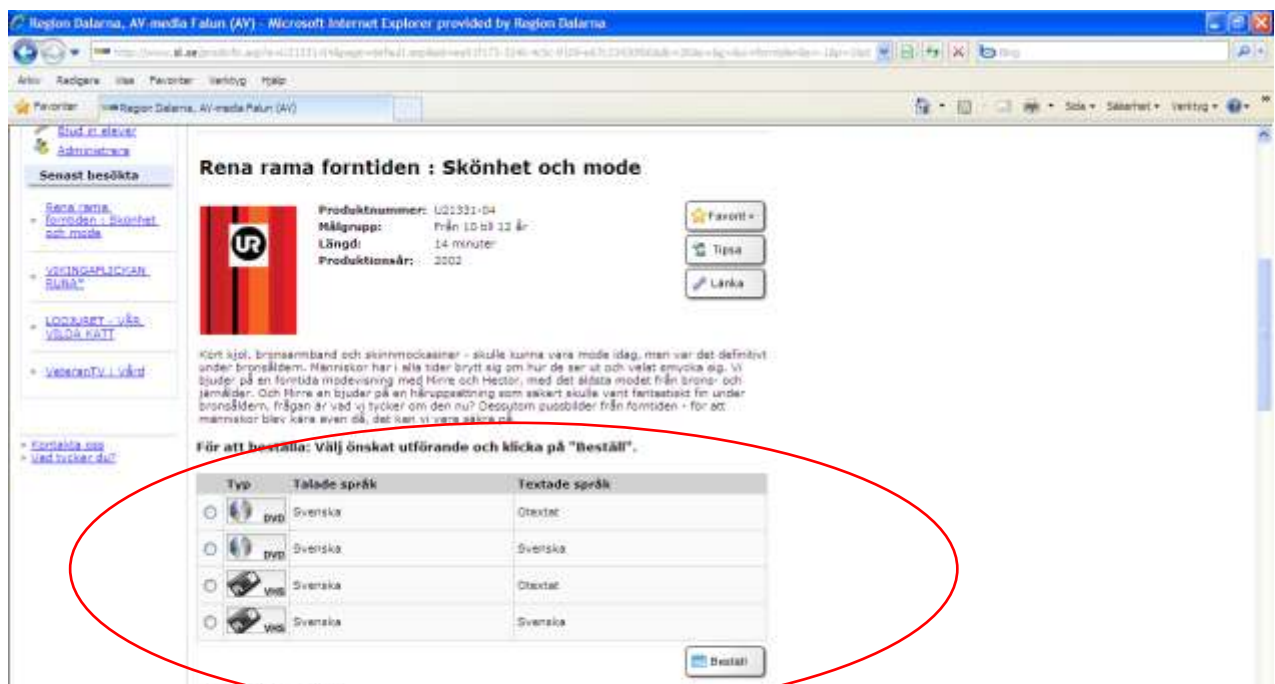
Region Dalarna, AV-media Falun (AV) - Microsoft Internet Explorer provided by Region Dalarna

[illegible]

Arkiv Redigera Visa Favoriter Verktyg Hjälp

Favoriter Region Dalarna, AV-media Falun (AV)

Sida Säkerhet Verktyg

Bjud in elever
Administrera

Senast besökta

Rena rama forntiden : Skönhet och mode

VIKINGAFLICKAN RUNA*

LODJURET - VÅR VILDA KATT

VeteranTV : Vård

Kontakta oss
Vad tycker du?

Rena rama forntiden : Skönhet och mode

Produktnummer: U21331-04
Målgrupp: Från 10 till 12 år
Längd: 14 minuter
Produktionsår: 2002

Favorit
Tipsa
Länka

Kort kjol, bronsarmband och skinnmockasiner - skulle kunna vara mode idag, men var det definitivt under bronsåldern. Människor har i alla tider brytt sig om hur de ser ut och velat smycka sig. Vi bjuder på en forntida modevisning med Mirre och Hector, med det allsista modet från brons- och järnålder. Och Mirre en bjuder på en håruppsättning som säkert skulle vant fantastiskt fin under bronsåldern, frågan är vad vi tycker om den nu? Dessutom pussbilder från forntiden - för att människor blev kära även då, det kan vi vara säkra på.

För att beställa: Välj önskat utförande och klicka på "Beställ".

| | Typ | Talade språk | Textade språk |
|---|---|---|---|
| | DVD | Svenska | Otextat |
| | DVD | Svenska | Svenska |
| | VHS | Svenska | Otextat |
| | VHS | Svenska | Svenska |

Beställ